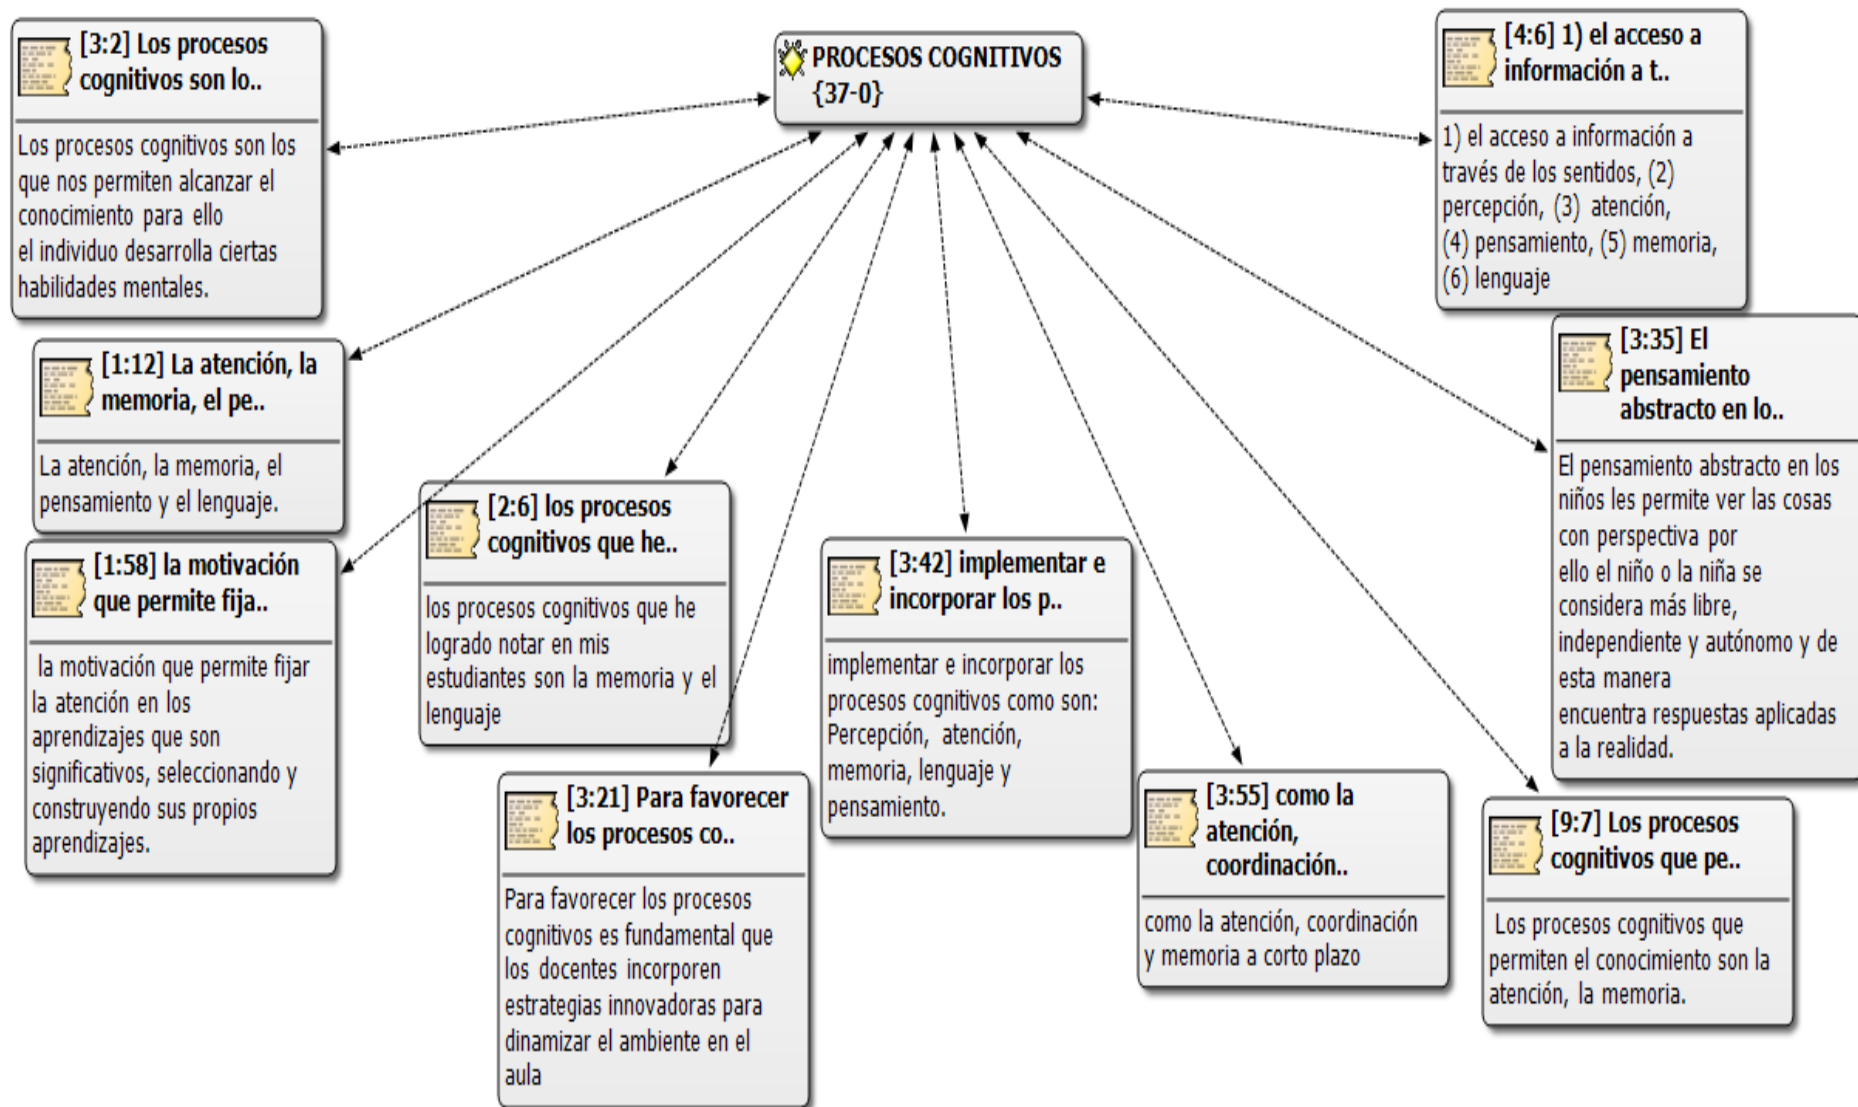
PROCESOS COGNITIVOS {37-0}

[3:2] Los procesos cognitivos son lo..

Los procesos cognitivos son los que nos permiten alcanzar el conocimiento para ello el individuo desarrolla ciertas habilidades mentales.

[4:6] 1) el acceso a información a t..

1) el acceso a información a través de los sentidos, (2) percepción, (3) atención, (4) pensamiento, (5) memoria, (6) lenguaje

[1:12] La atención, la memoria, el pe..

La atención, la memoria, el pensamiento y el lenguaje.

[3:35] El pensamiento abstracto en lo..

El pensamiento abstracto en los niños les permite ver las cosas con perspectiva por ello el niño o la niña se considera más libre, independiente y autónomo y de esta manera encuentra respuestas aplicadas a la realidad.

[1:58] la motivación que permite fija..

la motivación que permite fijar la atención en los aprendizajes que son significativos, seleccionando y construyendo sus propios aprendizajes.

[2:6] los procesos cognitivos que he..

los procesos cognitivos que he logrado notar en mis estudiantes son la memoria y el lenguaje

[3:42] implementar e incorporar los p..

implementar e incorporar los procesos cognitivos como son: Percepción, atención, memoria, lenguaje y pensamiento.

[3:21] Para favorecer los procesos co..

Para favorecer los procesos cognitivos es fundamental que los docentes incorporen estrategias innovadoras para dinamizar el ambiente en el aula

[3:55] como la atención, coordinación..

como la atención, coordinación y memoria a corto plazo

[9:7] Los procesos cognitivos que pe..

Los procesos cognitivos que permiten el conocimiento son la atención, la memoria.